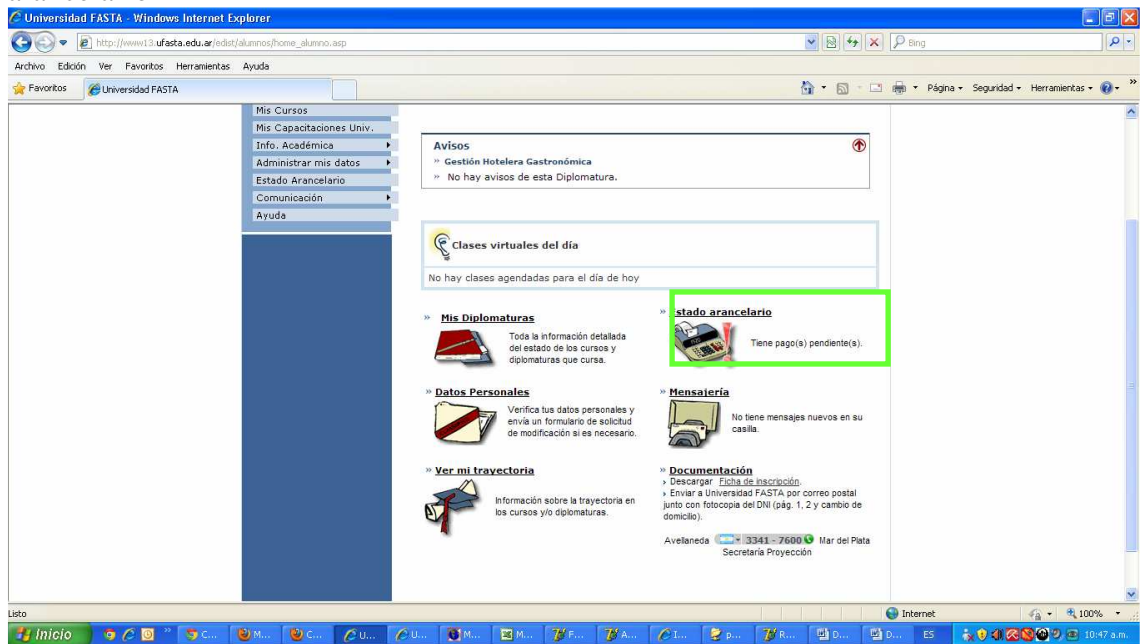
Universidad FASTA - Windows Internet Explorer

http://www13.ufasta.edu.ar/edist/alumnos/home_alumno.asp

Bing

Archivo Edición Ver Favoritos Herramientas Ayuda

Favoritos Universidad FASTA

Página Seguridad Herramientas

Mis Cursos
Mis Capacitaciones Univ.
Info. Académica
Administrar mis datos
Estado Arancelario
Comunicación
Ayuda

Avisos
» Gestión Hotelera Gastronómica
» No hay avisos de esta Diplomatura.

Clases virtuales del día

No hay clases agendadas para el día de hoy

» Mis Diplomaturas
Toda la información detallada del estado de los cursos y diplomaturas que cursa.

» estado arancelario
Tiene pago(s) pendiente(s).

» Datos Personales
Verifica tus datos personales y envía un formulario de solicitud de modificación si es necesario.

» Mensajería
No tiene mensajes nuevos en su casilla.

» Ver mi trayectoria
Información sobre la trayectoria en los cursos y/o diplomaturas.

» Documentación
› Descargar Ficha de inscripción.
› Enviar a Universidad FASTA por correo postal junto con fotocopia del DNI (pág. 1, 2 y cambio de domicilio).

Avellaneda 3341 - 7600 Mar del Plata
Secretaría Proyección

Listo

Internet

100%

Inicio

ES

10:47 a.m.